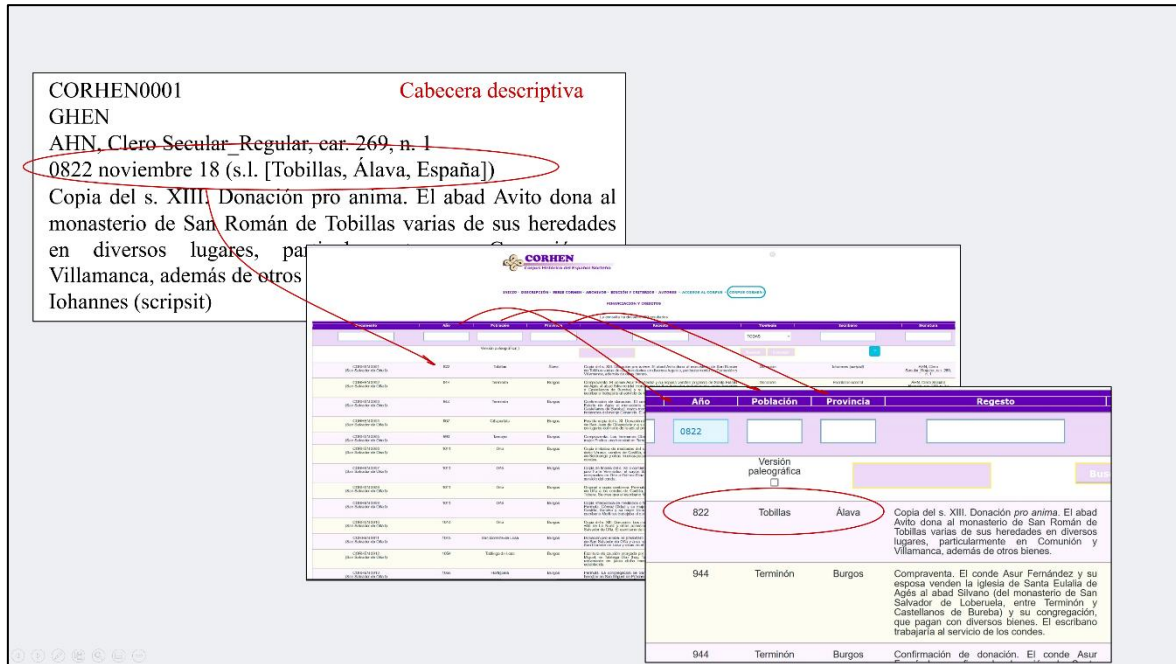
CORHEN0001
Cabecera descriptiva
GHEN
AHN, Clero Secular_Regular, car. 269, n. 1
0822 noviembre 18 (s.l. [Tobillas, Álava, España])
Copia del s. XIII. Donación pro anima. El abad Avito dona al monasterio de San Román de Tobillas varias de sus heredades en diversos lugares, par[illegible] Villamanca, además de otros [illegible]
Iohannes (scripsit)

CORHEN
Corpus Histórico del Español Norteño

| Año | Población | Provincia | Regesto |
|---|---|---|---|
| 0822 | | | |
| | Versión paleográfica | | |
| 822 | Tobillas | Álava | Copia del s. XIII. Donación *pro anima*. El abad Avito dona al monasterio de San Román de Tobillas varias de sus heredades en diversos lugares, particularmente en Comunión y Villamanca, además de otros bienes. |
| 944 | Terminón | Burgos | Compraventa. El conde Asur Fernández y su esposa venden la iglesia de Santa Eulalia de Agés al abad Silvano (del monasterio de San Salvador de Loberuela, entre Terminón y Castellanos de Bureba) y su congregación, que pagan con diversos bienes. El escribano trabajaría al servicio de los condes. |
| 944 | Terminón | Burgos | Confirmación de donación. El conde Asur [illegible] |